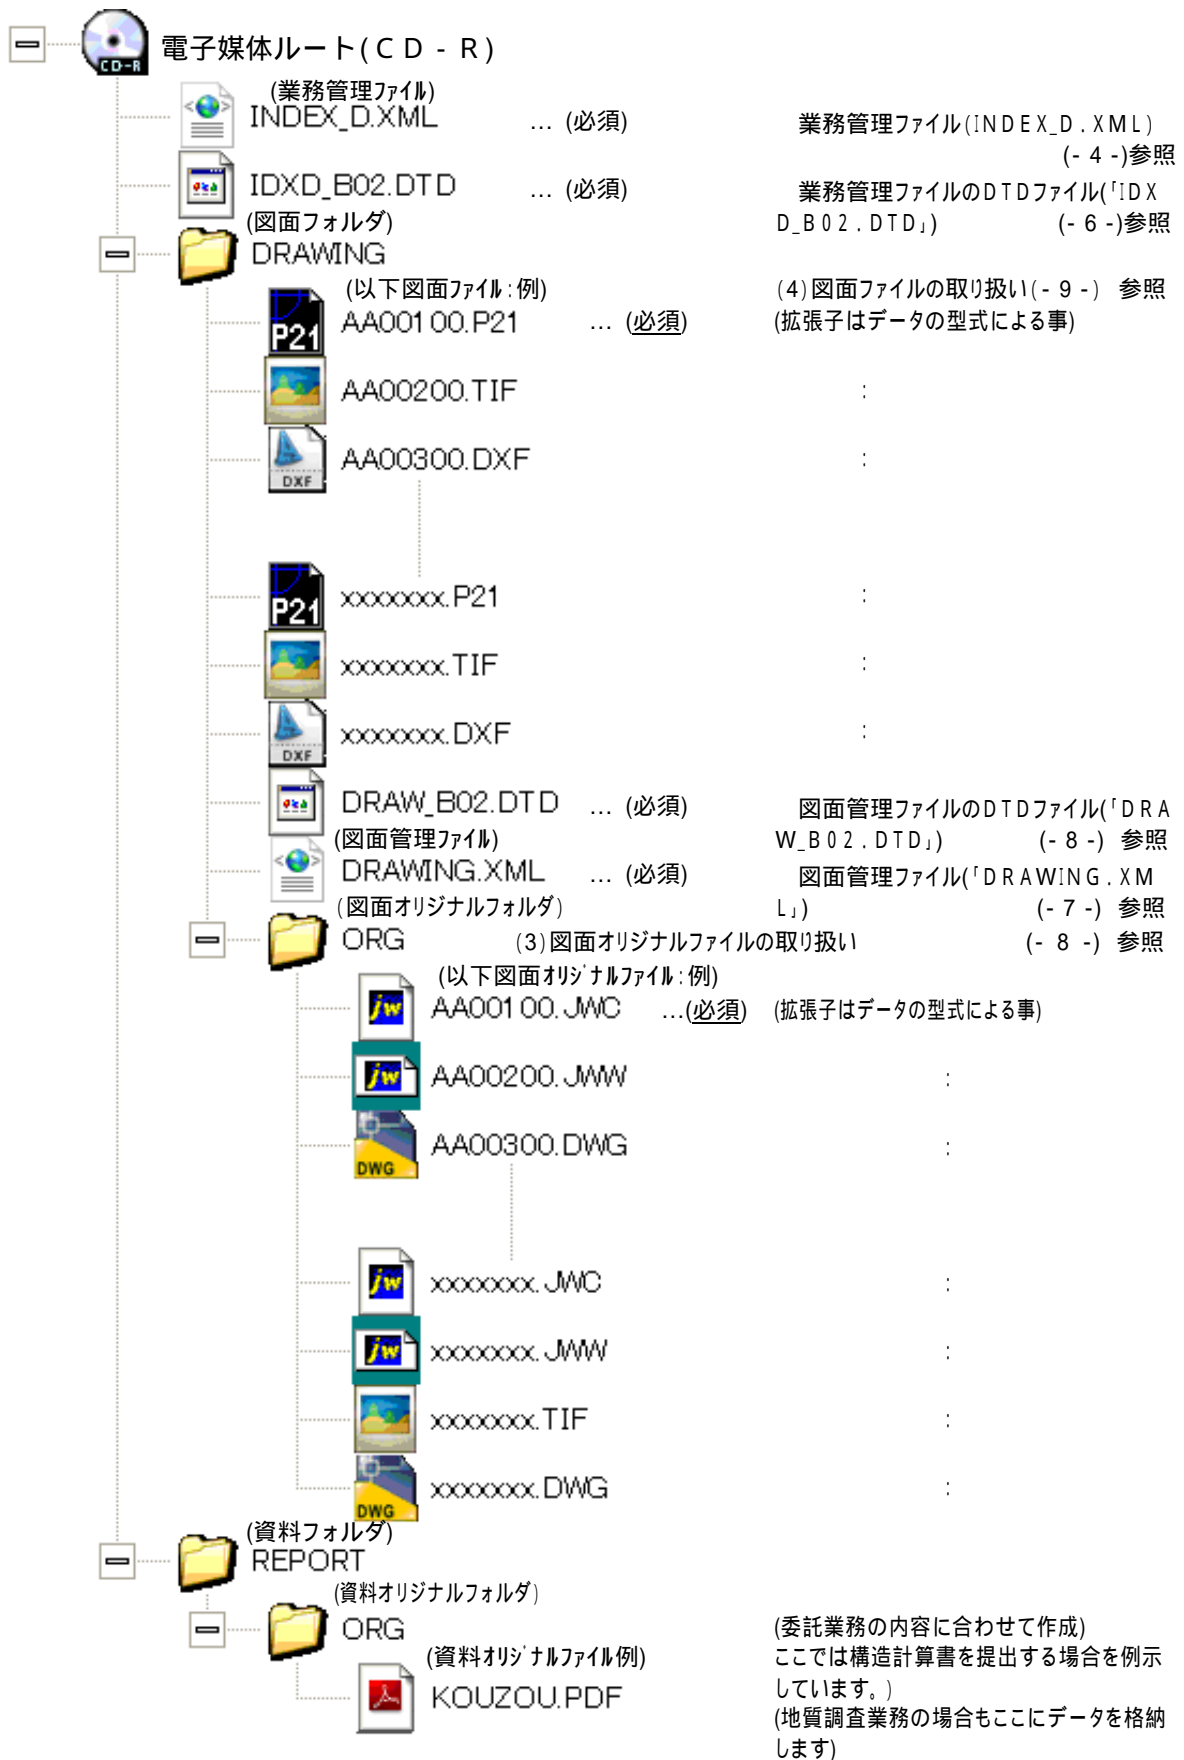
電子媒体ルート(CD-R)

(業務管理ファイル)
INDEX_D.XML … (必須) 業務管理ファイル(INDEX_D.XML) (-4-)参照

IDXD_B02.DTD … (必須) 業務管理ファイルのDTDファイル(「IDXD_B02.DTD」) (-6-)参照

(図面フォルダ)
DRAWING

(以下図面ファイル:例) (4)図面ファイルの取り扱い(-9-) 参照
AA00100.P21 … (必須) (拡張子はデータの型式による事)
AA00200.TIF :
AA00300.DXF :

xxxxxxx.P21 :
xxxxxxx.TIF :
xxxxxxx.DXF :

DRAW_B02.DTD … (必須) 図面管理ファイルのDTDファイル(「DRAW_B02.DTD」) (-8-) 参照
(図面管理ファイル)
DRAWING.XML … (必須) 図面管理ファイル(「DRAWING.XML」) (-7-) 参照
(図面オリジナルフォルダ)
ORG (3)図面オリジナルファイルの取り扱い (-8-) 参照

(以下図面オリジナルファイル:例)
AA00100.JWC …(必須) (拡張子はデータの型式による事)
AA00200.JWW :
AA00300.DWG :

xxxxxxx.JWC :
xxxxxxx.JWW :
xxxxxxx.TIF :
xxxxxxx.DWG :

(資料フォルダ)
REPORT
(資料オリジナルフォルダ)
ORG
(資料オリジナルファイル例)
KOUZOU.PDF

(委託業務の内容に合わせて作成)
ここでは構造計算書を提出する場合を例示しています。)
(地質調査業務の場合もここにデータを格納します)